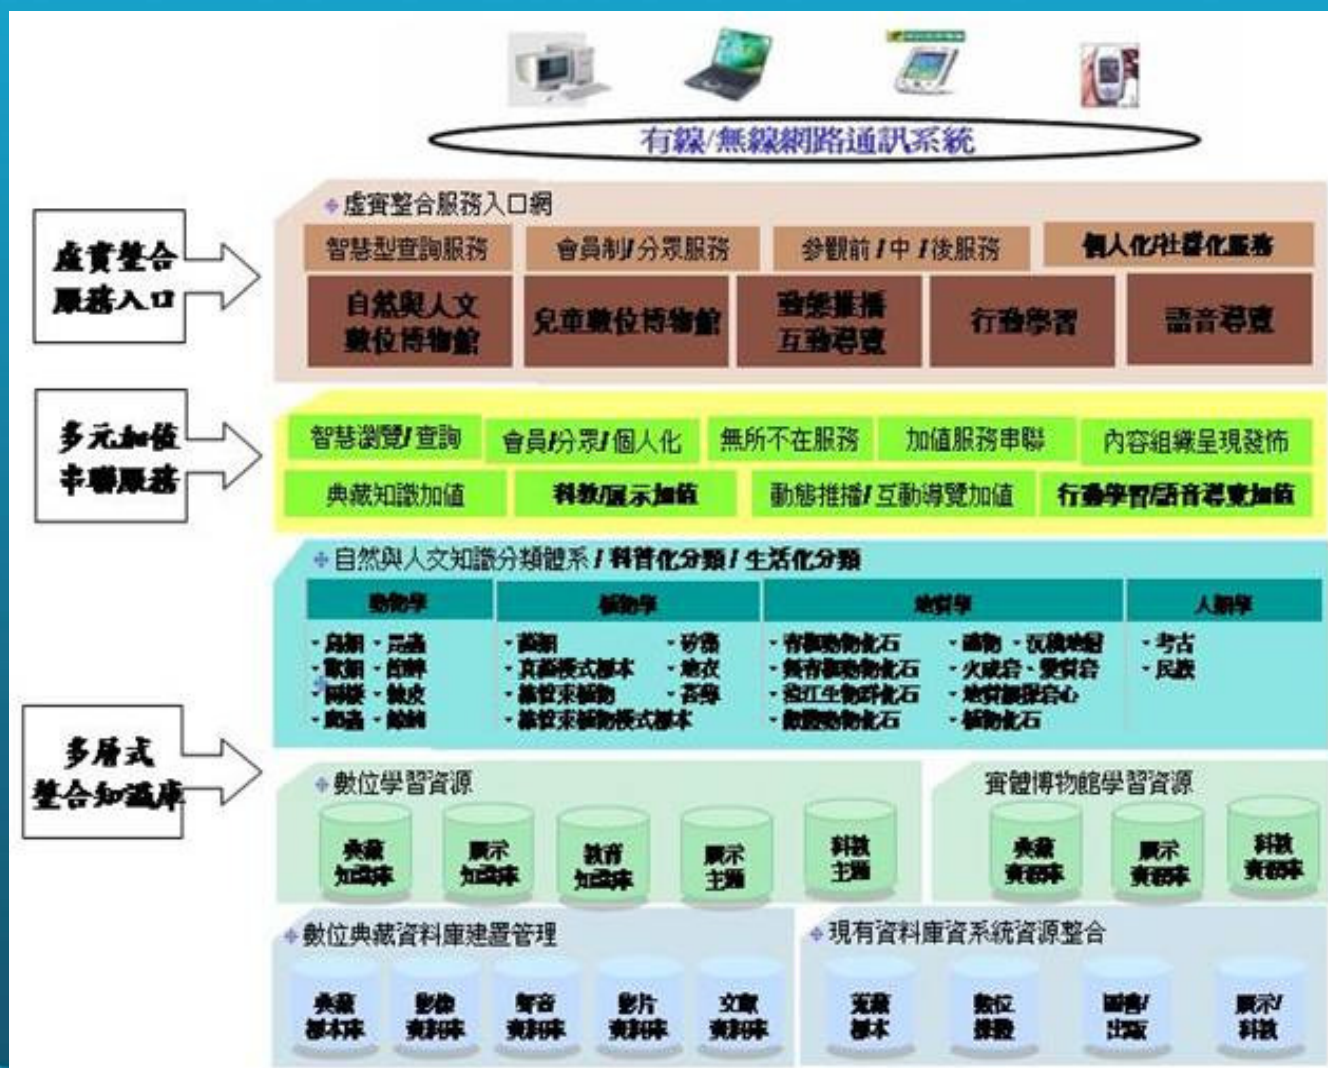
有線/無線網路通訊系統

虛實整合服務入口

◆虛實整合服務入口網

智慧型查詢服務
會員制/分眾服務
參觀前/中/後服務
個人化/社群化服務
自然與人文數位博物館
兒童數位博物館
動態推播互動導覽
行動學習
語音導覽

多元加值串聯服務

智慧瀏覽/查詢
會員/分眾/個人化
無所不在服務
加值服務串聯
內容組織呈現發佈
典藏知識加值
科教/展示加值
動態推播/互動導覽加值
行動學習/語音導覽加值

多層式整合知識庫

◆自然與人文知識分類體系/科普化分類/生活化分類

| 動物學 | 植物學 | 地質學 | 人類學 |
|---|---|---|---|
| ‧鳥類 ‧昆蟲 ‧獸類 ‧魚類 ‧兩棲 ‧軟皮 ‧爬蟲 ‧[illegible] | ‧蕨類 ‧矽藻 ‧真蕨模式標本 ‧地衣 ‧維管束植物 ‧苔蘚 ‧維管束植物模式標本 | ‧脊椎動物化石 ‧礦物 ‧沉積岩 ‧無脊椎動物化石 ‧火成岩、變質岩 ‧澄江生物群化石 ‧地質標本中心 ‧微體動物化石 ‧植物化石 | ‧考古 ‧民族 |

◆數位學習資源

典藏知識庫
展示知識庫
教育知識庫
展示主題
科教主題

實體博物館學習資源

典藏資料庫
展示資料庫
科教資料庫

◆數位典藏資料庫建置管理

典藏標本庫
影像資料庫
聲音資料庫
影片資料庫
文獻資料庫

◆現有資料庫資系統資源整合

蒐藏標本
數位影音
圖書/出版
展示/科教